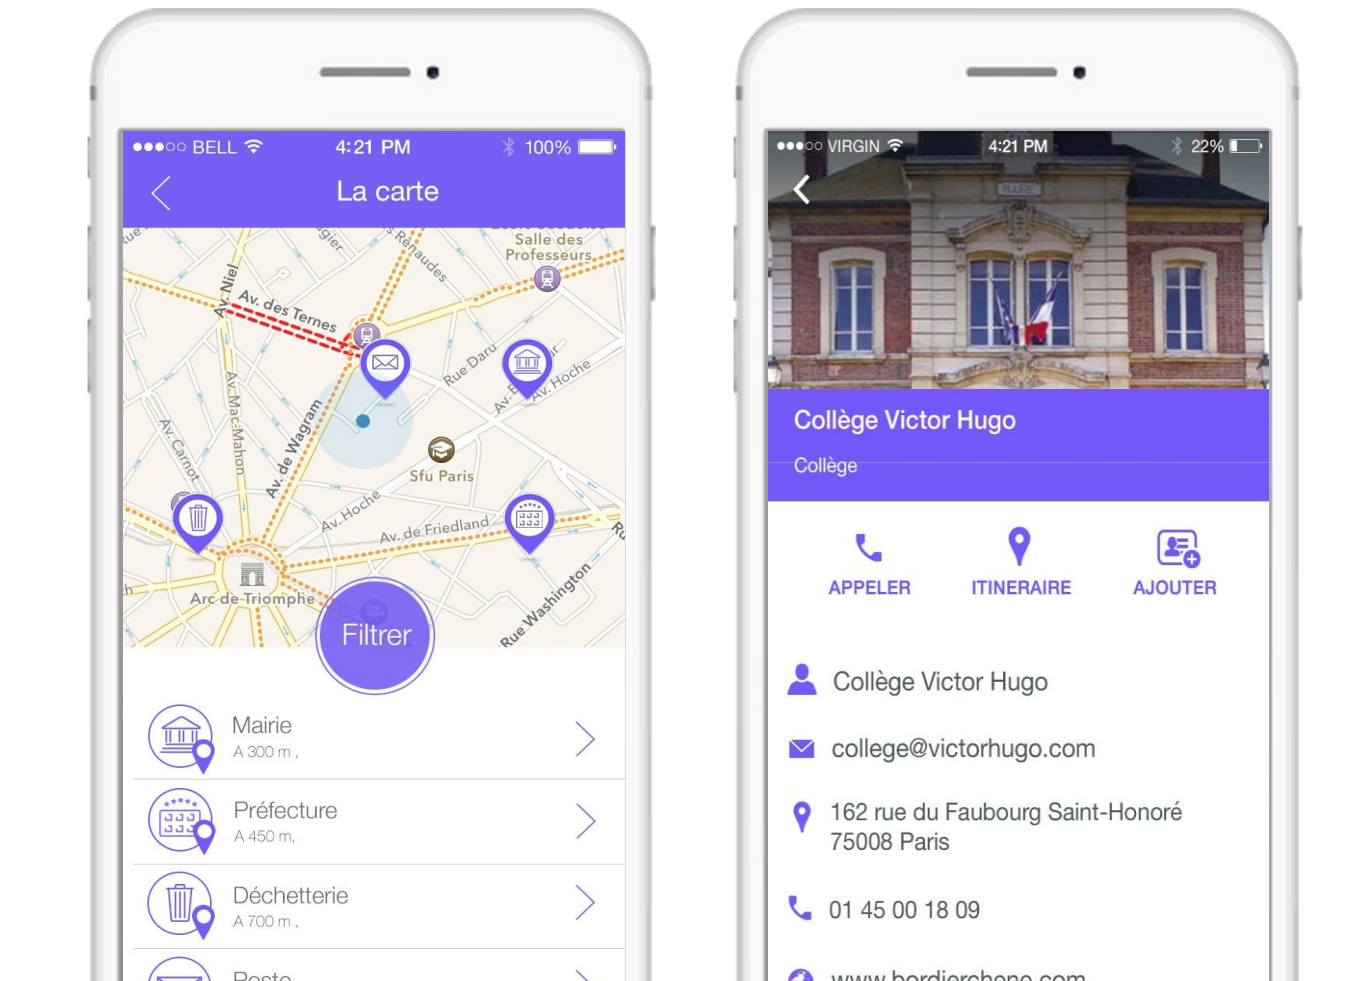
●●●○○ BELL 4:21 PM 100%

La carte

Salle des Professeurs
Av. Niel
Av. des Ternes
Rue Renaudes
Rue Daru
Av. Hoche
Av. Mac-Mahon
Av. de Wagram
Av. Carnot
Sfu Paris
Av. Hoche
Av. de Friedland
Arc de Triomphe
Rue Washington

Filtrer

Mairie
A 300 m ,

Préfecture
A 450 m,

Déchetterie
A 700 m ,

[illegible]

●●●○○ VIRGIN 4:21 PM 22%

MAIRIE

Collège Victor Hugo
Collège

APPELER
ITINERAIRE
AJOUTER

Collège Victor Hugo

college@victorhugo.com

162 rue du Faubourg Saint-Honoré
75008 Paris

01 45 00 18 09

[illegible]